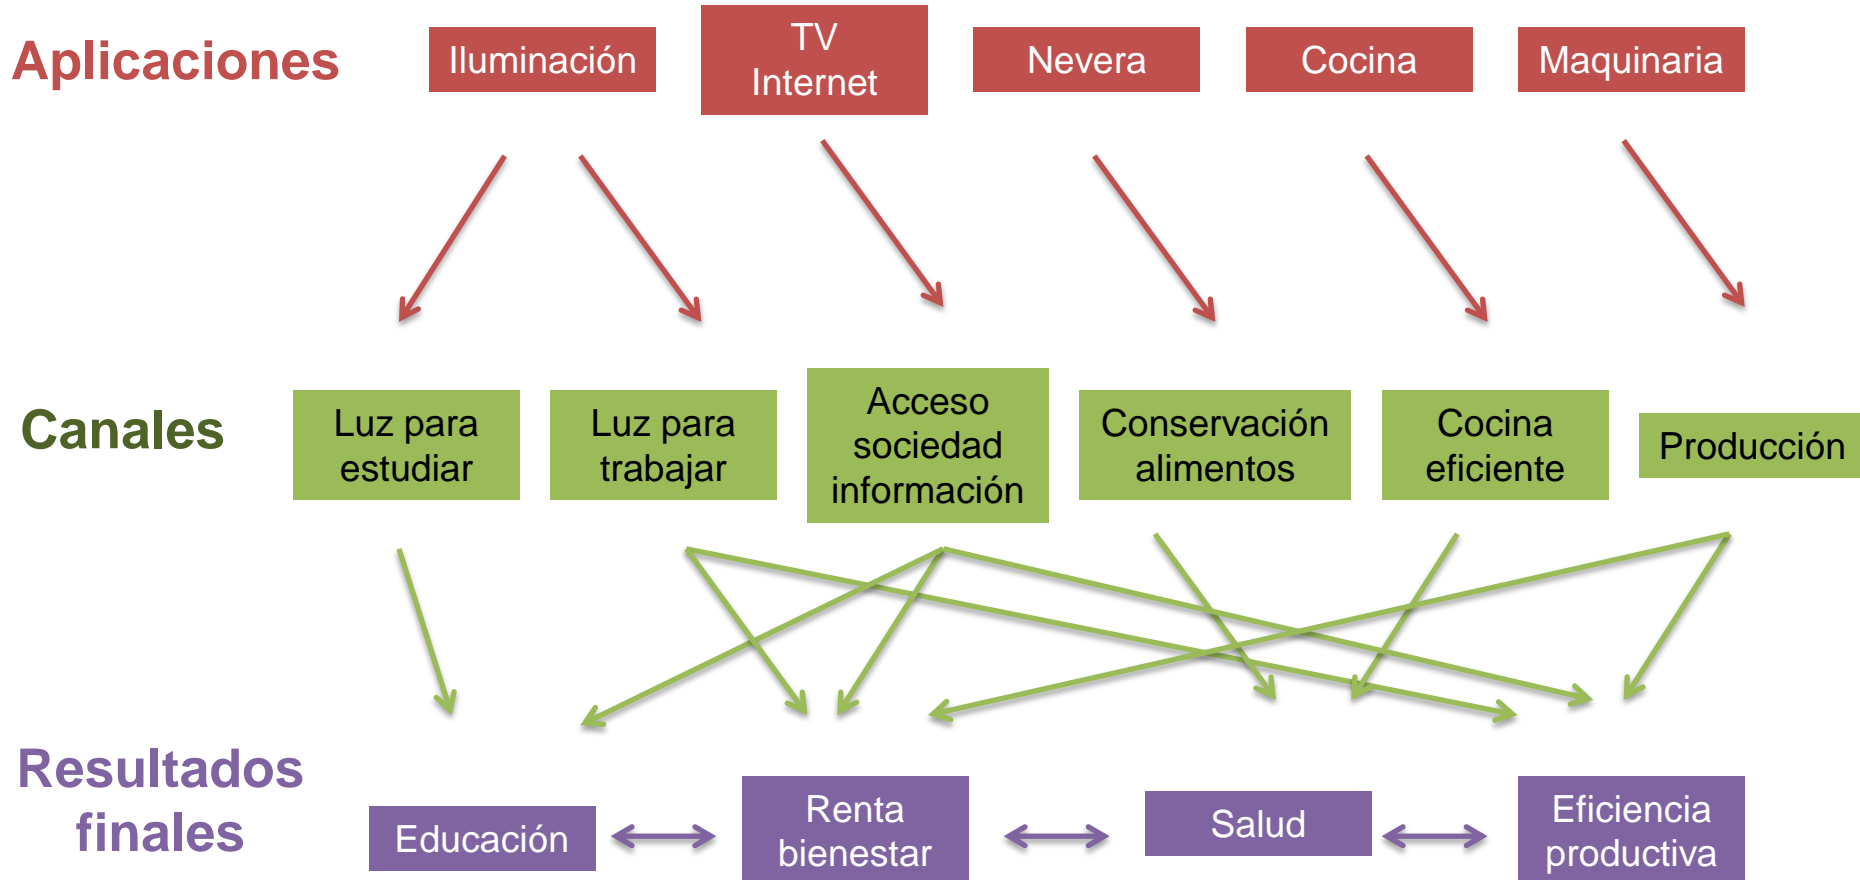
Aplicaciones

Iluminación

TV
Internet

Nevera

Cocina

Maquinaria

Canales

Luz para estudiar

Luz para trabajar

Acceso sociedad información

Conservación alimentos

Cocina eficiente

Producción

Resultados finales

Educación

Renta bienestar

Salud

Eficiencia productiva